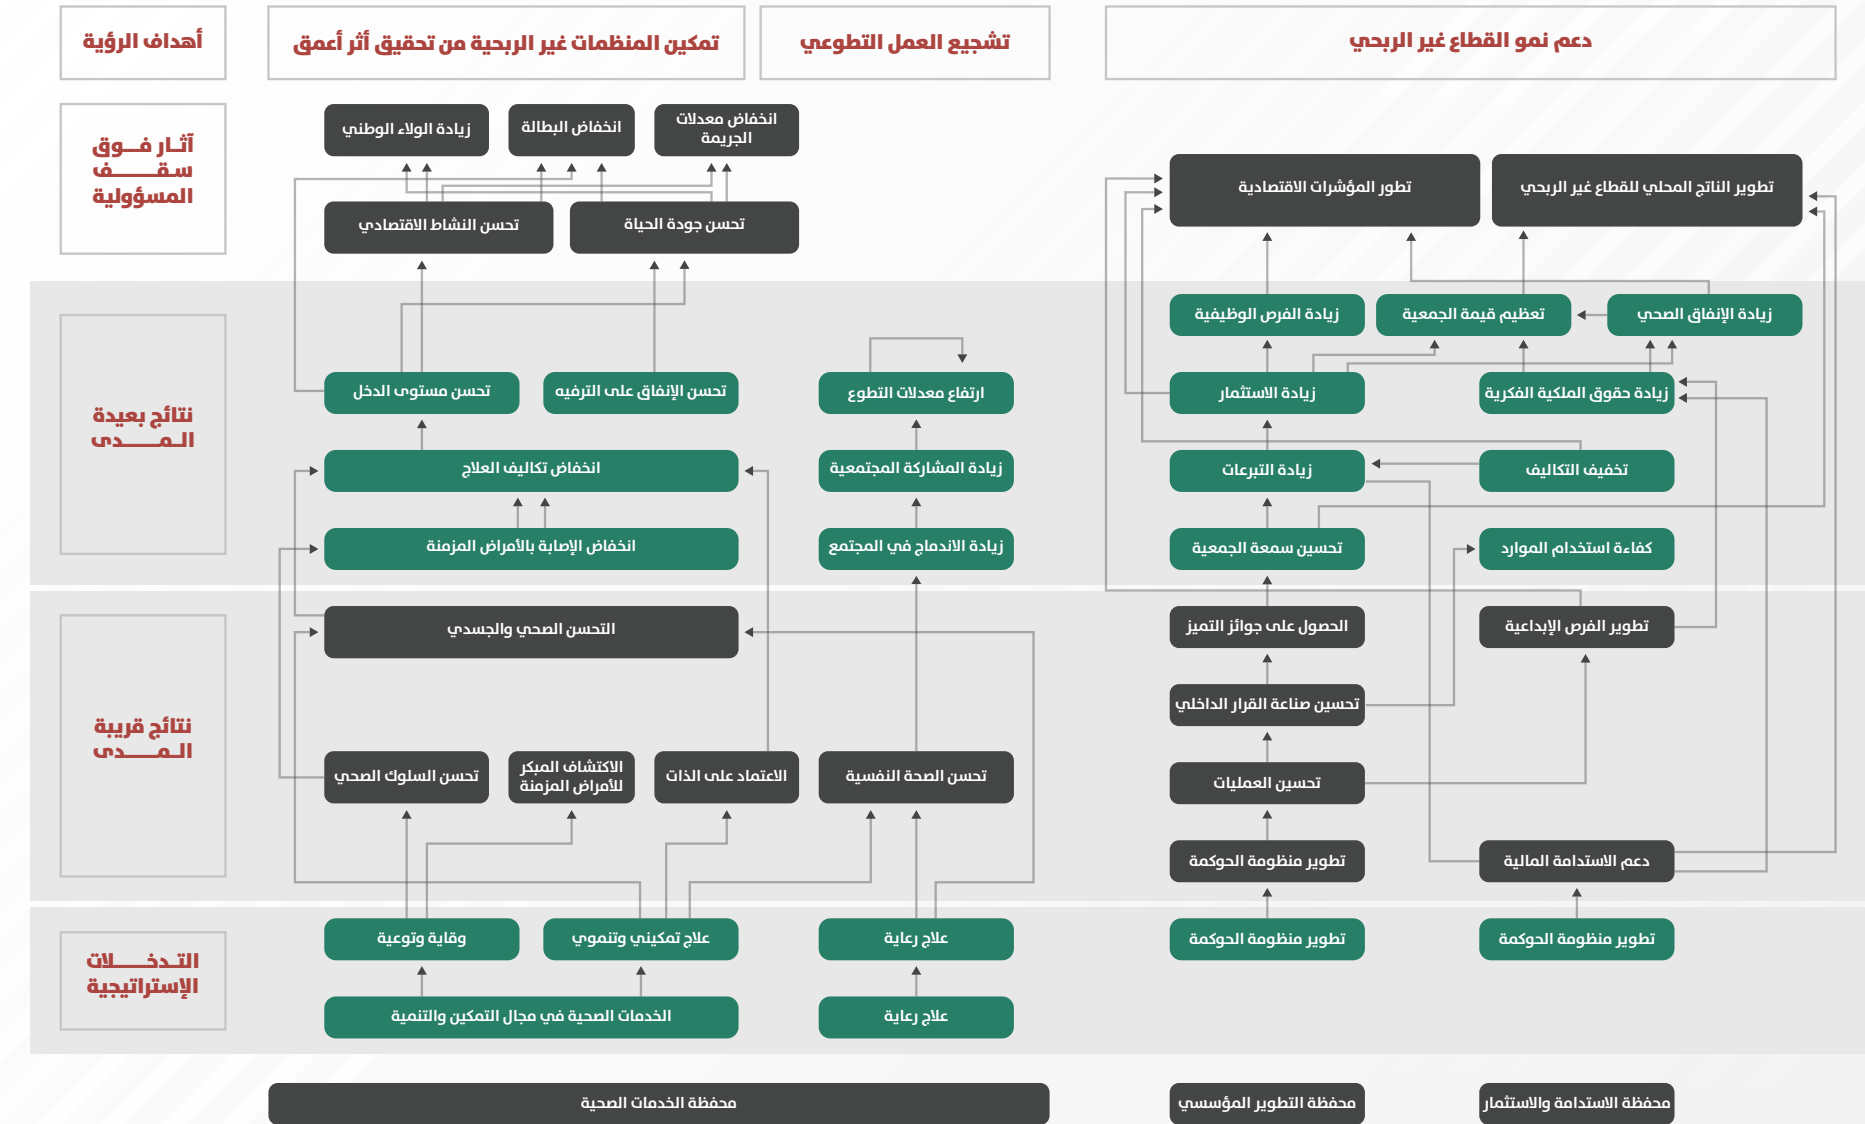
أهداف الرؤية

تمكين المنظمات غير الربحية من تحقيق أثر أعمق

تشجيع العمل التطوعي

دعم نمو القطاع غير الربحي

آثار فوق سقف المسؤولية

زيادة الولاء الوطني

انخفاض البطالة

انخفاض معدلات الجريمة

تحسن النشاط الاقتصادي

تحسن جودة الحياة

تطور المؤشرات الاقتصادية

تطوير الناتج المحلي للقطاع غير الربحي

نتائج بعيدة المدى

زيادة الفرص الوظيفية

تعظيم قيمة الجمعية

زيادة الإنفاق الصحي

تحسن مستوى الدخل

تحسن الإنفاق على الترفيه

ارتفاع معدلات التطوع

زيادة الاستثمار

زيادة حقوق الملكية الفكرية

انخفاض تكاليف العلاج

زيادة المشاركة المجتمعية

زيادة التبرعات

تخفيف التكاليف

انخفاض الإصابة بالأمراض المزمنة

زيادة الاندماج في المجتمع

تحسين سمعة الجمعية

كفاءة استخدام الموارد

نتائج قريبة المدى

التحسن الصحي والجسدي

الحصول على جوائز التميز

تطوير الفرص الإبداعية

تحسين صناعة القرار الداخلي

تحسن السلوك الصحي

الاكتشاف المبكر للأمراض المزمنة

الاعتماد على الذات

تحسن الصحة النفسية

تحسين العمليات

تطوير منظومة الحوكمة

دعم الاستدامة المالية

التدخلات الإستراتيجية

وقاية وتوعية

علاج تمكيني وتنموي

علاج رعاية

تطوير منظومة الحوكمة

تطوير منظومة الحوكمة

الخدمات الصحية في مجال التمكين والتنمية

علاج رعاية

محفظة الخدمات الصحية

محفظة التطوير المؤسسي

محفظة الاستدامة والاستثمار